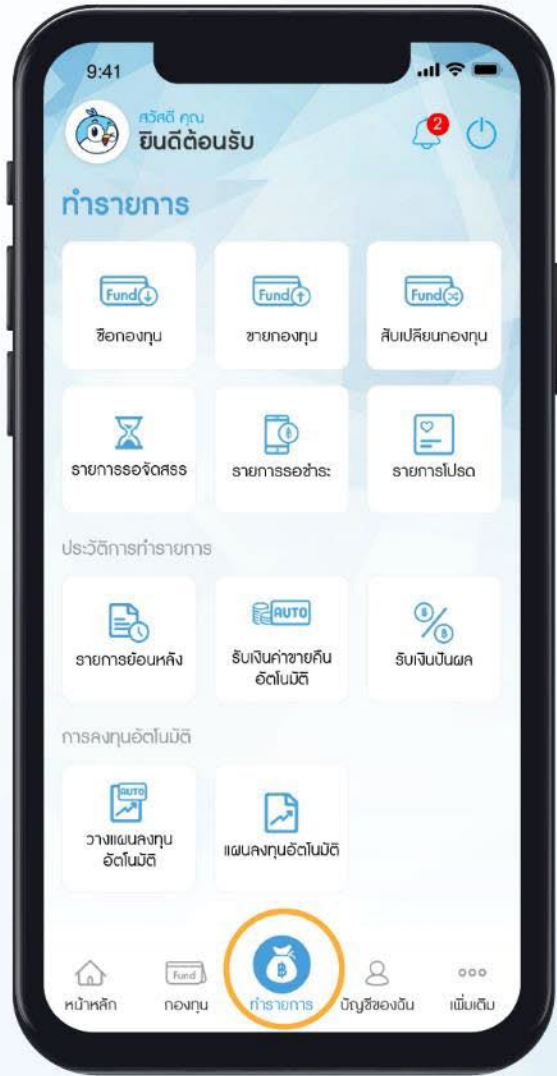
9:41

สวัสดี คุณ
ยินดีต้อนรับ

2

ทำรายการ

Fund
ซื้อกองทุน

Fund
ขายกองทุน

Fund
สับเปลี่ยนกองทุน

รายการรอจัดสรร

รายการรอชำระ

รายการโปรด

ประวัติการทำรายการ

รายการย้อนหลัง

AUTO
รับเงินค่าขายคืนอัตโนมัติ

รับเงินปันผล

การลงทุนอัตโนมัติ

AUTO
วางแผนลงทุนอัตโนมัติ

แผนลงทุนอัตโนมัติ

หน้าหลัก

Fund
กองทุน

ทำรายการ

บัญชีของฉัน

เพิ่มเติม